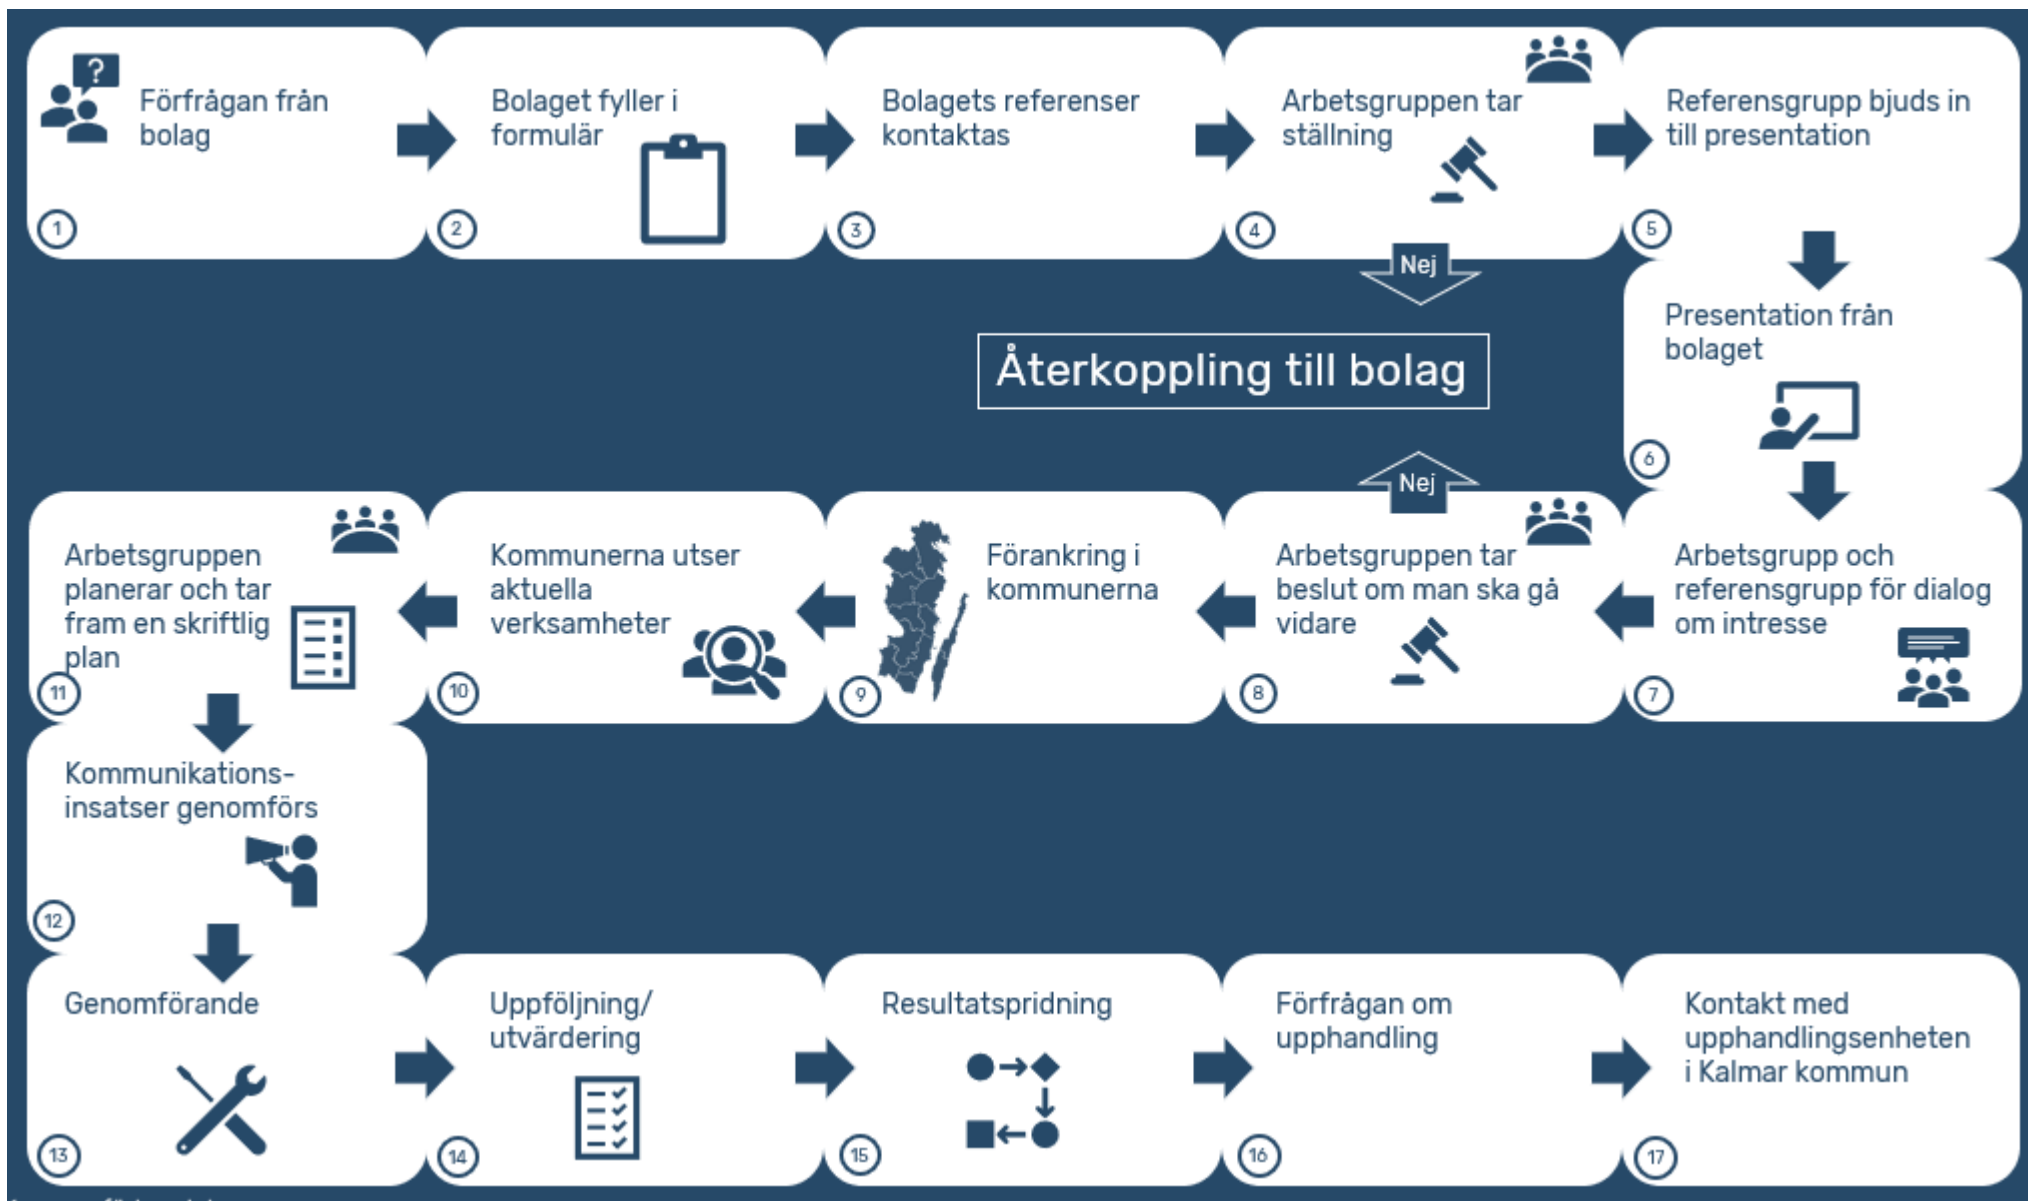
Förfrågan från bolag
1

Bolaget fyller i formulär
2

Bolagets referenser kontaktas
3

Arbetsgruppen tar ställning
4

Referensgrupp bjuds in till presentation
5

Nej

Återkoppling till bolag

Presentation från bolaget
6

Nej

Arbetsgruppen planerar och tar fram en skriftlig plan
11

Kommunerna utser aktuella verksamheter
10

Förankring i kommunerna
9

Arbetsgruppen tar beslut om man ska gå vidare
8

Arbetsgrupp och referensgrupp för dialog om intresse
7

Kommunikations-insatser genomförs
12

Genomförande
13

Uppföljning/ utvärdering
14

Resultatspridning
15

Förfrågan om upphandling
16

Kontakt med upphandlingsenheten i Kalmar kommun
17